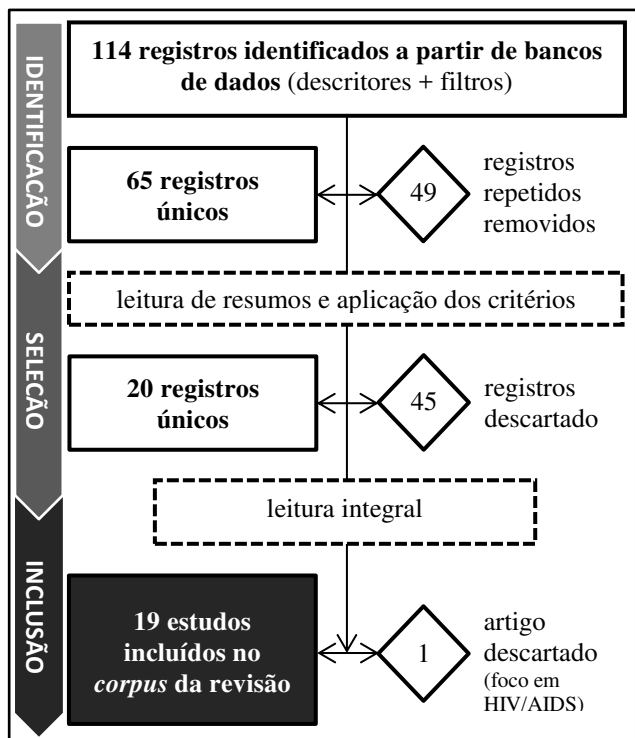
IDENTIFICAÇÃO

114 registros identificados a partir de bancos de dados (descritores + filtros)

65 registros únicos

49

registros repetidos removidos

leitura de resumos e aplicação dos critérios

SELEÇÃO

20 registros únicos

45

registros descartado

leitura integral

INCLUSÃO

19 estudos incluídos no *corpus* da revisão

1

artigo descartado (foco em HIV/AIDS)